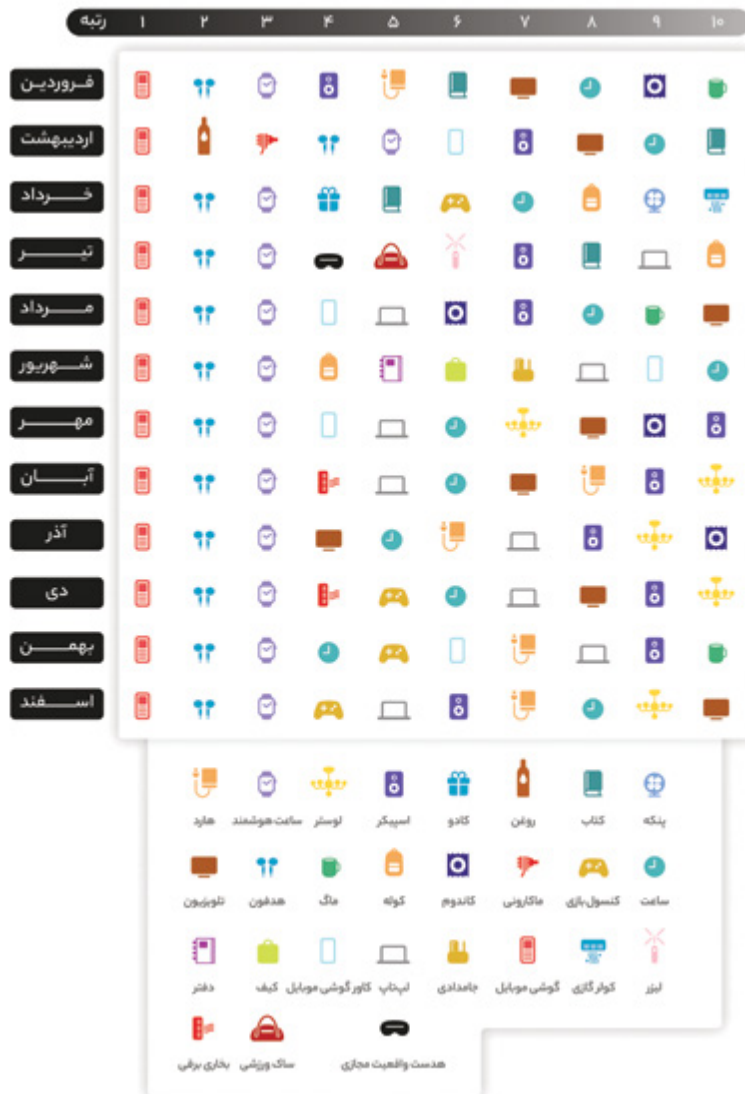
رتبه ۱ ۲ ۳ ۴ ۵ ۶ ۷ ۸ ۹ ۱۰

فروردین
اردیبهشت
خرداد
تیر
مرداد
شهریور
مهر
آبان
آذر
دی
بهمن
اسفند

پنکه کتاب روغن کادو اسپیکر لوستر ساعت هوشمند هارد
ساعت کنسول بازی ماکارونی کاندوم کوله ماگ هدفون تلویزیون
لیزر کولر گازی گوشی موبایل جامدادی لپ‌تاپ کاور گوشی موبایل کیف دفتر
هدست واقعیت مجازی ساک ورزشی بخاری برقی